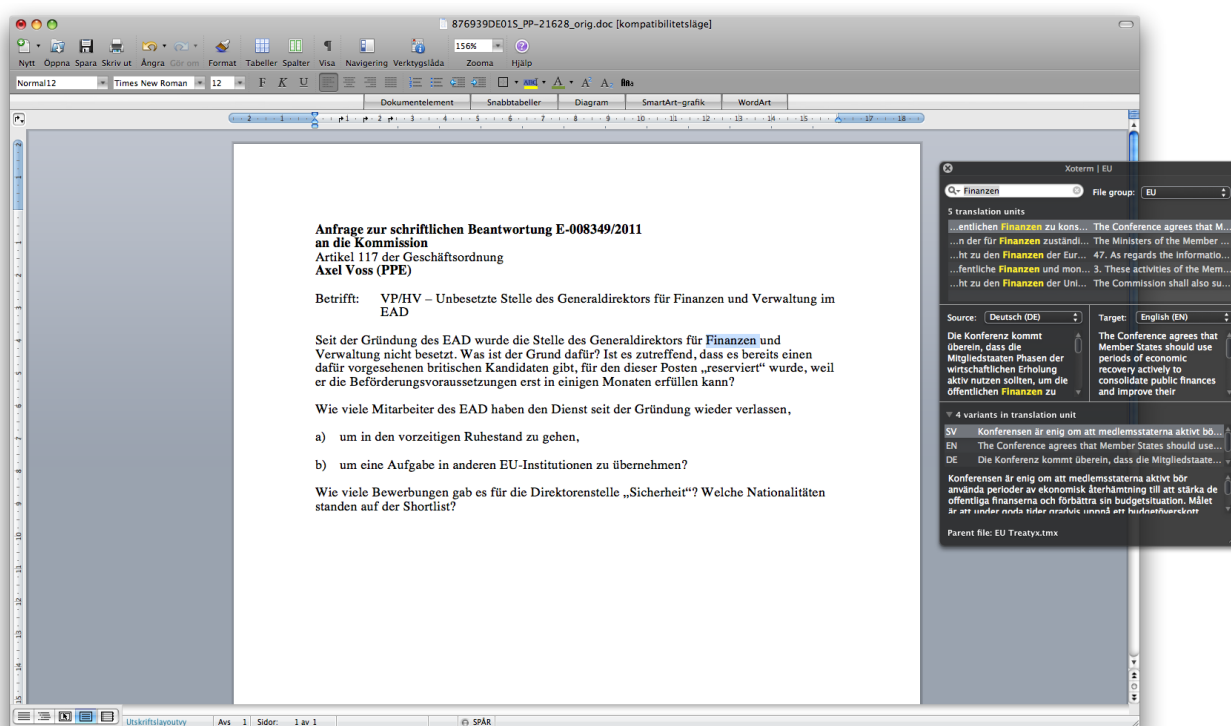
876939DE01S_PP-21628_orig.doc [kompatibilitetsläge]

Nytt Öppna Spara Skriv ut Ångra Gör om Format Tabeller Spalter Visa Navigering Verktygslåda Zooma Hjälp

156%

Normal12 Times New Roman 12

Dokumentelement Snabbtabeller Diagram SmartArt-grafik WordArt

**Anfrage zur schriftlichen Beantwortung E-008349/2011**
**an die Kommission**
Artikel 117 der Geschäftsordnung
**Axel Voss (PPE)**

Betrifft: VP/HV – Unbesetzte Stelle des Generaldirektors für Finanzen und Verwaltung im EAD

Seit der Gründung des EAD wurde die Stelle des Generaldirektors für Finanzen und Verwaltung nicht besetzt. Was ist der Grund dafür? Ist es zutreffend, dass es bereits einen dafür vorgesehenen britischen Kandidaten gibt, für den dieser Posten „reserviert“ wurde, weil er die Beförderungsvoraussetzungen erst in einigen Monaten erfüllen kann?

Wie viele Mitarbeiter des EAD haben den Dienst seit der Gründung wieder verlassen,

a) um in den vorzeitigen Ruhestand zu gehen,

b) um eine Aufgabe in anderen EU-Institutionen zu übernehmen?

Wie viele Bewerbungen gab es für die Direktorenstelle „Sicherheit“? Welche Nationalitäten standen auf der Shortlist?

Xoterm | EU

Finanzen File group: EU

5 translation units

...entlichen Finanzen zu kons... The Conference agrees that M...
...n der für Finanzen zuständi... The Ministers of the Member ...
...ht zu den Finanzen der Eur... 47. As regards the informatio...
...fentliche Finanzen und mon... 3. These activities of the Mem...
...ht zu den Finanzen der Uni... The Commission shall also su...

Source: Deutsch (DE) Target: English (EN)

Die Konferenz kommt überein, dass die Mitgliedstaaten Phasen der wirtschaftlichen Erholung aktiv nutzen sollten, um die öffentlichen Finanzen zu

The Conference agrees that Member States should use periods of economic recovery actively to consolidate public finances and improve their

4 variants in translation unit

SV Konferensen är enig om att medlemsstaterna aktivt bö...
EN The Conference agrees that Member States should use...
DE Die Konferenz kommt überein, dass die Mitgliedstaate...

Konferensen är enig om att medlemsstaterna aktivt bör använda perioder av ekonomisk återhämtning till att stärka de offentliga finanserna och förbättra sin budgetsituation. Målet är att under goda tider gradvis uppnå ett budgetöverskott

Parent file: EU Treatyx.tmx

Utskriftslayoutvy Avs 1 Sidor: 1 av 1 SPÅR